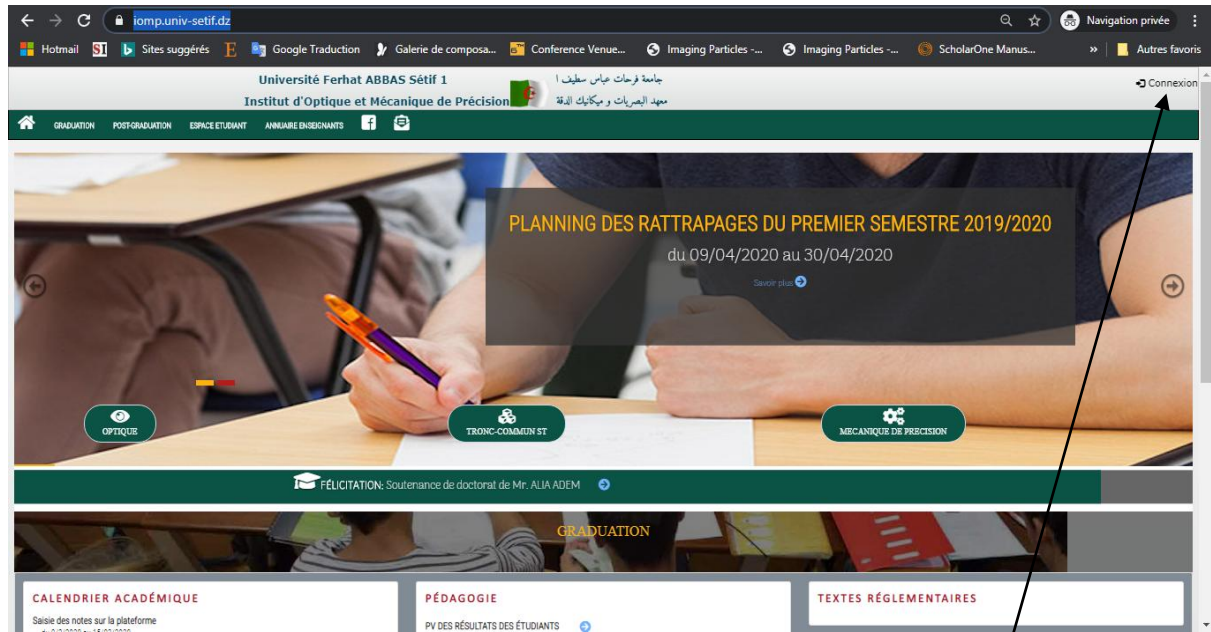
iomp.univ-setif.dz

Navigation privée

Hotmail Sites suggérés Google Traduction Galerie de composa... Conference Venue... Imaging Particles -... Imaging Particles -... ScholarOne Manus... » Autres favoris

Université Ferhat ABBAS Sétif 1
Institut d'Optique et Mécanique de Précision

جامعة فرحات عباس سطيف ١
معهد البصريات و ميكانيك الدقة

Connexion

GRADUATION POST-GRADUATION ESPACE ETUDIANT ANNUAIRE ENSEIGNANTS

PLANNING DES RATTRAPAGES DU PREMIER SEMESTRE 2019/2020

du 09/04/2020 au 30/04/2020

Savoir plus

OPTIQUE

TRONC-COMMUN ST

MECANIQUE DE PRECISION

FÉLICITATION: Soutenance de doctorat de Mr. ALIA ADEM

GRADUATION

CALENDRIER ACADÉMIQUE

Saisie des notes sur la plateforme

PÉDAGOGIE

PV DES RÉSULTATS DES ÉTUDIANTS

TEXTES RÉGLEMENTAIRES